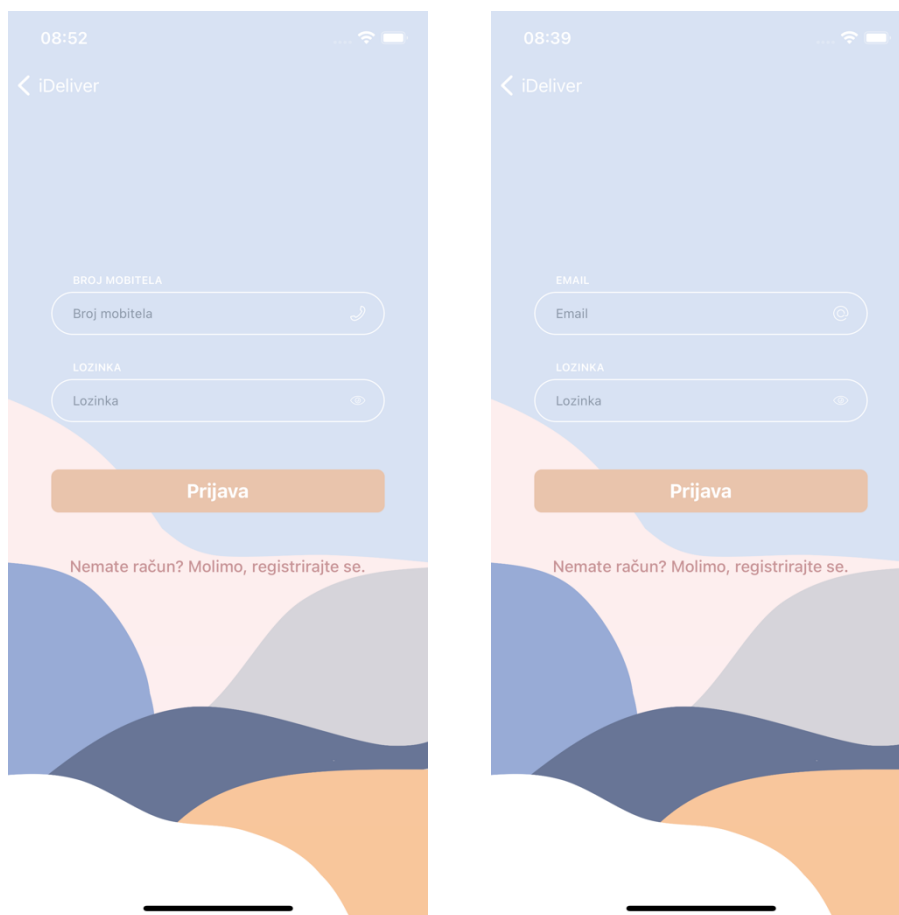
08:52

iDeliver

BROJ MOBITELA

Broj mobitela

LOZINKA

Lozinka

Prijava

Nemate račun? Molimo, registrirajte se.

08:39

iDeliver

EMAIL

Email

LOZINKA

Lozinka

Prijava

Nemate račun? Molimo, registrirajte se.